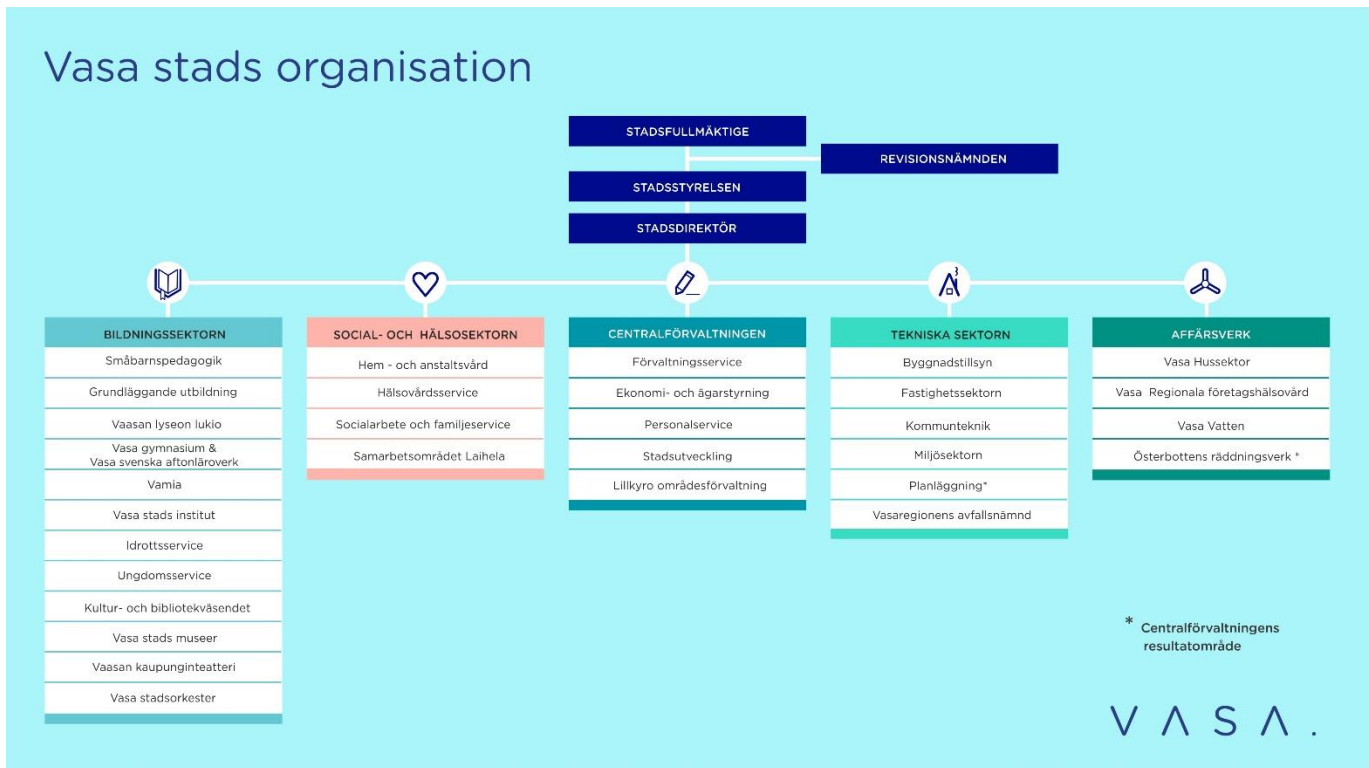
Vasa stads organisation

STADSFULLMÄKTIGE

REVISIONSNÄMNDEN

STADSSTYRELSEN

STADSDIREKTÖR

BILDNINGSSEKTORN
Småbarnspedagogik
Grundläggande utbildning
Vaasan lyseon lukio
Vasa gymnasium & Vasa svenska aftonläroverk
Vamia
Vasa stads institut
Idrottsservice
Ungdomsservice
Kultur- och bibliotekväsendet
Vasa stads museer
Vaasan kaupunginteatteri
Vasa stadsorkester

SOCIAL- OCH HÄLSOSEKTORN
Hem - och anstaltsvård
Hälsovårdsservice
Socialarbete och familjeservice
Samarbetsområdet Laihela

CENTRALFÖRVALTNINGEN
Förvaltningsservice
Ekonomi- och ägarstyrning
Personalservice
Stadsutveckling
Lillkyro områdesförvaltning

TEKNISKA SEKTORN
Byggnadstillsyn
Fastighetssektorn
Kommunteknik
Miljösektorn
Planläggning*
Vasaregionens avfallsnämnd

AFFÄRSVERK
Vasa Hussektor
Vasa Regionala företagshälsovård
Vasa Vatten
Österbottens räddningsverk *

* Centralförvaltningens resultatområde

VASA.